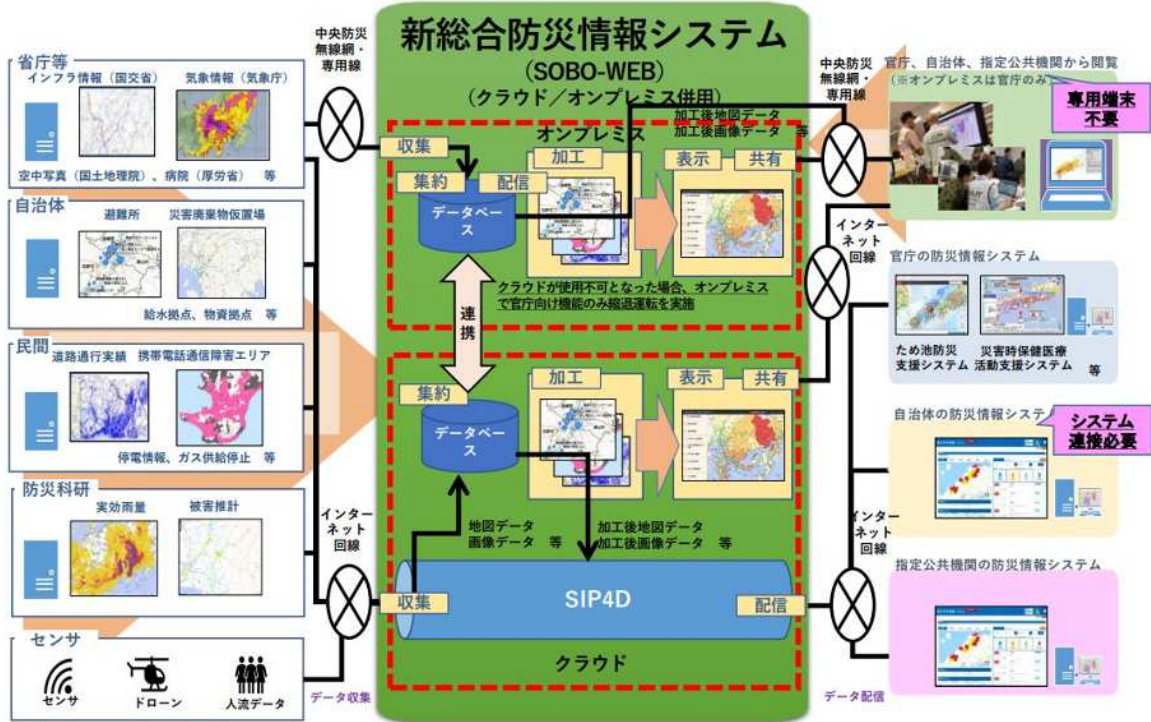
新総合防災情報システム
(SOBO-WEB)
(クラウド/オンプレミス併用)

省庁等
インフラ情報(国交省)
気象情報(気象庁)
空中写真(国土地理院)、病院(厚労省) 等

自治体
避難所
災害廃棄物仮置場
給水拠点、物資拠点 等

民間
道路通行実績
携帯電話通信障害エリア
停電情報、ガス供給停止 等

防災科研
実効雨量
被害推計

センサ
センサ
ドローン
人流データ

中央防災無線網・専用線

インターネット回線

データ収集

オンプレミス
収集
集約
配信
データベース
加工
表示
共有
加工後地図データ
加工後画像データ 等
クラウドが使用不可となった場合、オンプレミスで官庁向け機能のみ縮退運転を実施

連携

集約
データベース
加工
表示
共有
地図データ
画像データ 等
加工後地図データ
加工後画像データ 等
収集
SIP4D
配信
クラウド

中央防災無線網・専用線
官庁、自治体、指定公共機関から閲覧
(※オンプレミスは官庁のみ)
専用端末不要

インターネット回線
官庁の防災情報システム
ため池防災支援システム
災害時保健医療活動支援システム
等

自治体の防災情報システム
システム連接必要

インターネット回線
指定公共機関の防災情報システム

データ配信